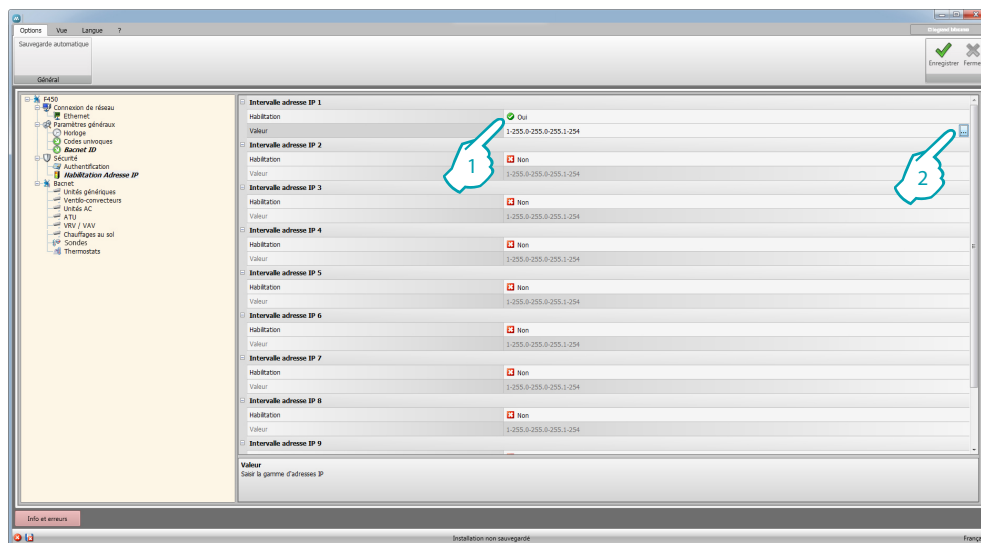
Options Vue Langue ?

Sauvegarde automatique

Général

Enregistrer Fermer

F450
Connexion de réseau
Ethernet
Paramètres généraux
Horloge
Codes univoques
Bacnet ID
Sécurité
Authentification
Habilitation Adresse IP
Bacnet
Unités génériques
Ventilo-convecteurs
Unités AC
ATU
VRV / VAV
Chauffages au sol
Sondes
Thermostats

Intervalle adresse IP 1
| Habilitation | Oui |
|---|---|
| Valeur | 1-255.0-255.0-255.1-254 |

Intervalle adresse IP 2
| Habilitation | Non |
|---|---|
| Valeur | 1-255.0-255.0-255.1-254 |

Intervalle adresse IP 3
| Habilitation | Non |
|---|---|
| Valeur | 1-255.0-255.0-255.1-254 |

Intervalle adresse IP 4
| Habilitation | Non |
|---|---|
| Valeur | 1-255.0-255.0-255.1-254 |

Intervalle adresse IP 5
| Habilitation | Non |
|---|---|
| Valeur | 1-255.0-255.0-255.1-254 |

Intervalle adresse IP 6
| Habilitation | Non |
|---|---|
| Valeur | 1-255.0-255.0-255.1-254 |

Intervalle adresse IP 7
| Habilitation | Non |
|---|---|
| Valeur | 1-255.0-255.0-255.1-254 |

Intervalle adresse IP 8
| Habilitation | Non |
|---|---|
| Valeur | 1-255.0-255.0-255.1-254 |

Intervalle adresse IP 9

1

2

Valeur
Saisir la gamme d'adresses IP

Info et erreurs

Installation non sauvegardé

Françai